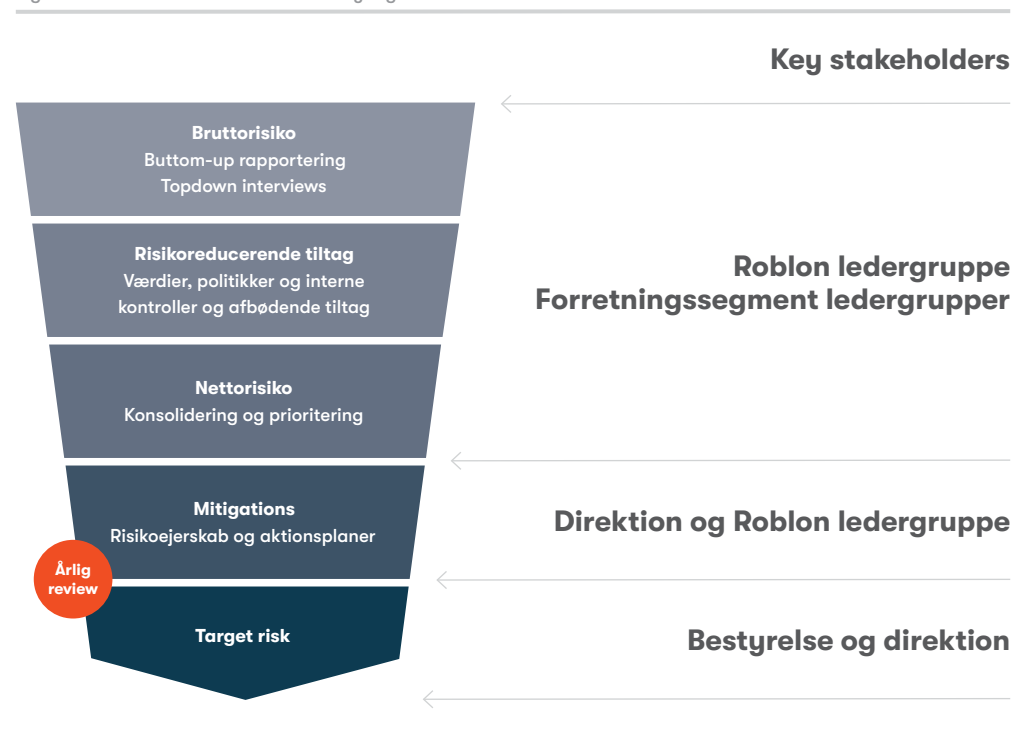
Key stakeholders

Bruttorisiko
Buttom-up rapportering
Topdown interviews

Risikoreducerende tiltag
Værdier, politikker og interne kontroller og afbødende tiltag

Roblon ledergruppe
Forretningssegment ledergrupper

Nettorisiko
Konsolidering og prioritering

Mitigations
Risikoejerskab og aktionsplaner

Direktion og Roblon ledergruppe

Årlig review

Target risk

Bestyrelse og direktion